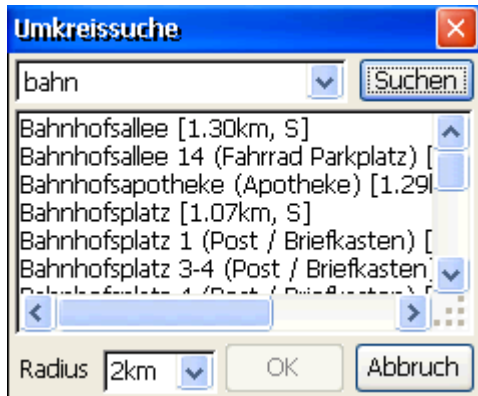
Umkreissuche

bahn

Suchen

Bahnhofsallee [1.30km, S]
Bahnhofsallee 14 (Fahrrad Parkplatz) [
Bahnhofsapotheke (Apotheke) [1.29
Bahnhofsplatz [1.07km, S]
Bahnhofsplatz 1 (Post / Briefkasten) [
Bahnhofsplatz 3-4 (Post / Briefkasten)
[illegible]

Radius 2km OK Abbruch